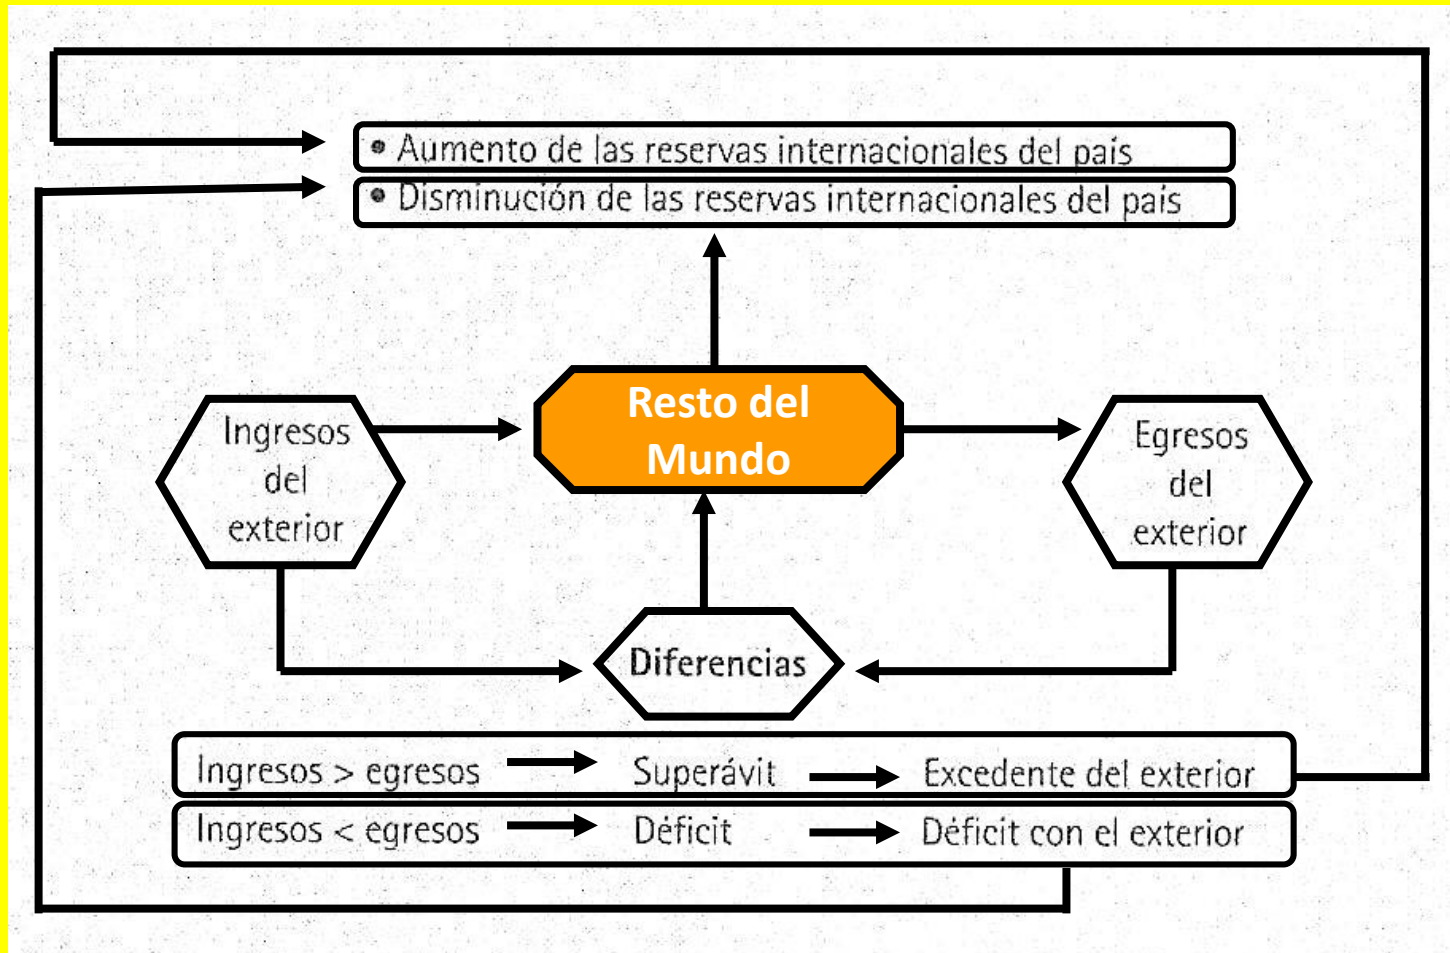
• Aumento de las reservas internacionales del país
• Disminución de las reservas internacionales del país

Ingresos del exterior

Resto del Mundo

Egresos del exterior

Diferencias

Ingresos > egresos → Superávit → Excedente del exterior
Ingresos < egresos → Déficit → Déficit con el exterior